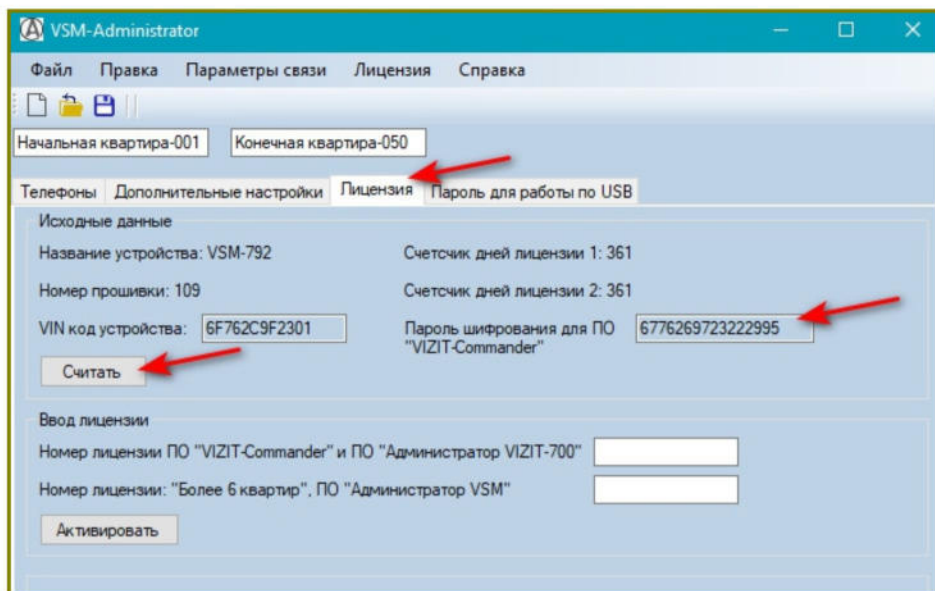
VSM-Administrator

Файл Правка Параметры связи Лицензия Справка

Начальная квартира-001
Конечная квартира-050

Телефоны Дополнительные настройки Лицензия Пароль для работы по USB

Исходные данные

Название устройства: VSM-792
Счетчик дней лицензии 1: 361

Номер прошивки: 109
Счетчик дней лицензии 2: 361

VIN код устройства: 6F762C9F2301
Пароль шифрования для ПО "VIZIT-Commander" 6776269723222995

Считать

Ввод лицензии

Номер лицензии ПО "VIZIT-Commander" и ПО "Администратор VIZIT-700"

Номер лицензии: "Более 6 квартир", ПО "Администратор VSM"

Активировать